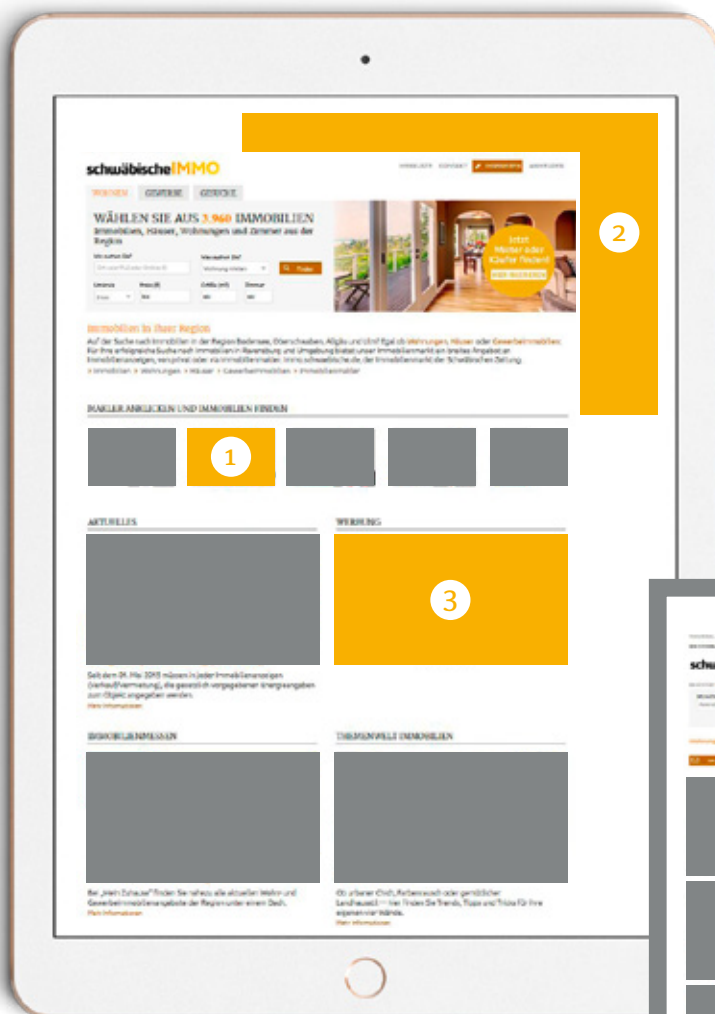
schwäbischeIMMO

WOHNEN GEWERBE GESUCHE

WÄHLEN SIE AUS 3.960 IMMOBILIEN

Immobilien, Häuser, Wohnungen und Zimmer aus der Region

Jetzt Mieter oder Käufer finden!

2

Immobilien in Ihrer Region

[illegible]

MAKLER ANKLICKEN UND IMMOBILIEN FINDEN

1

AKTUELLES

WERBUNG

3

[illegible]

Mehr Informationen

IMMOBILIENMESSEN

THEMENWELT IMMOBILIEN

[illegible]

Mehr Informationen

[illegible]

Mehr Informationen

schw